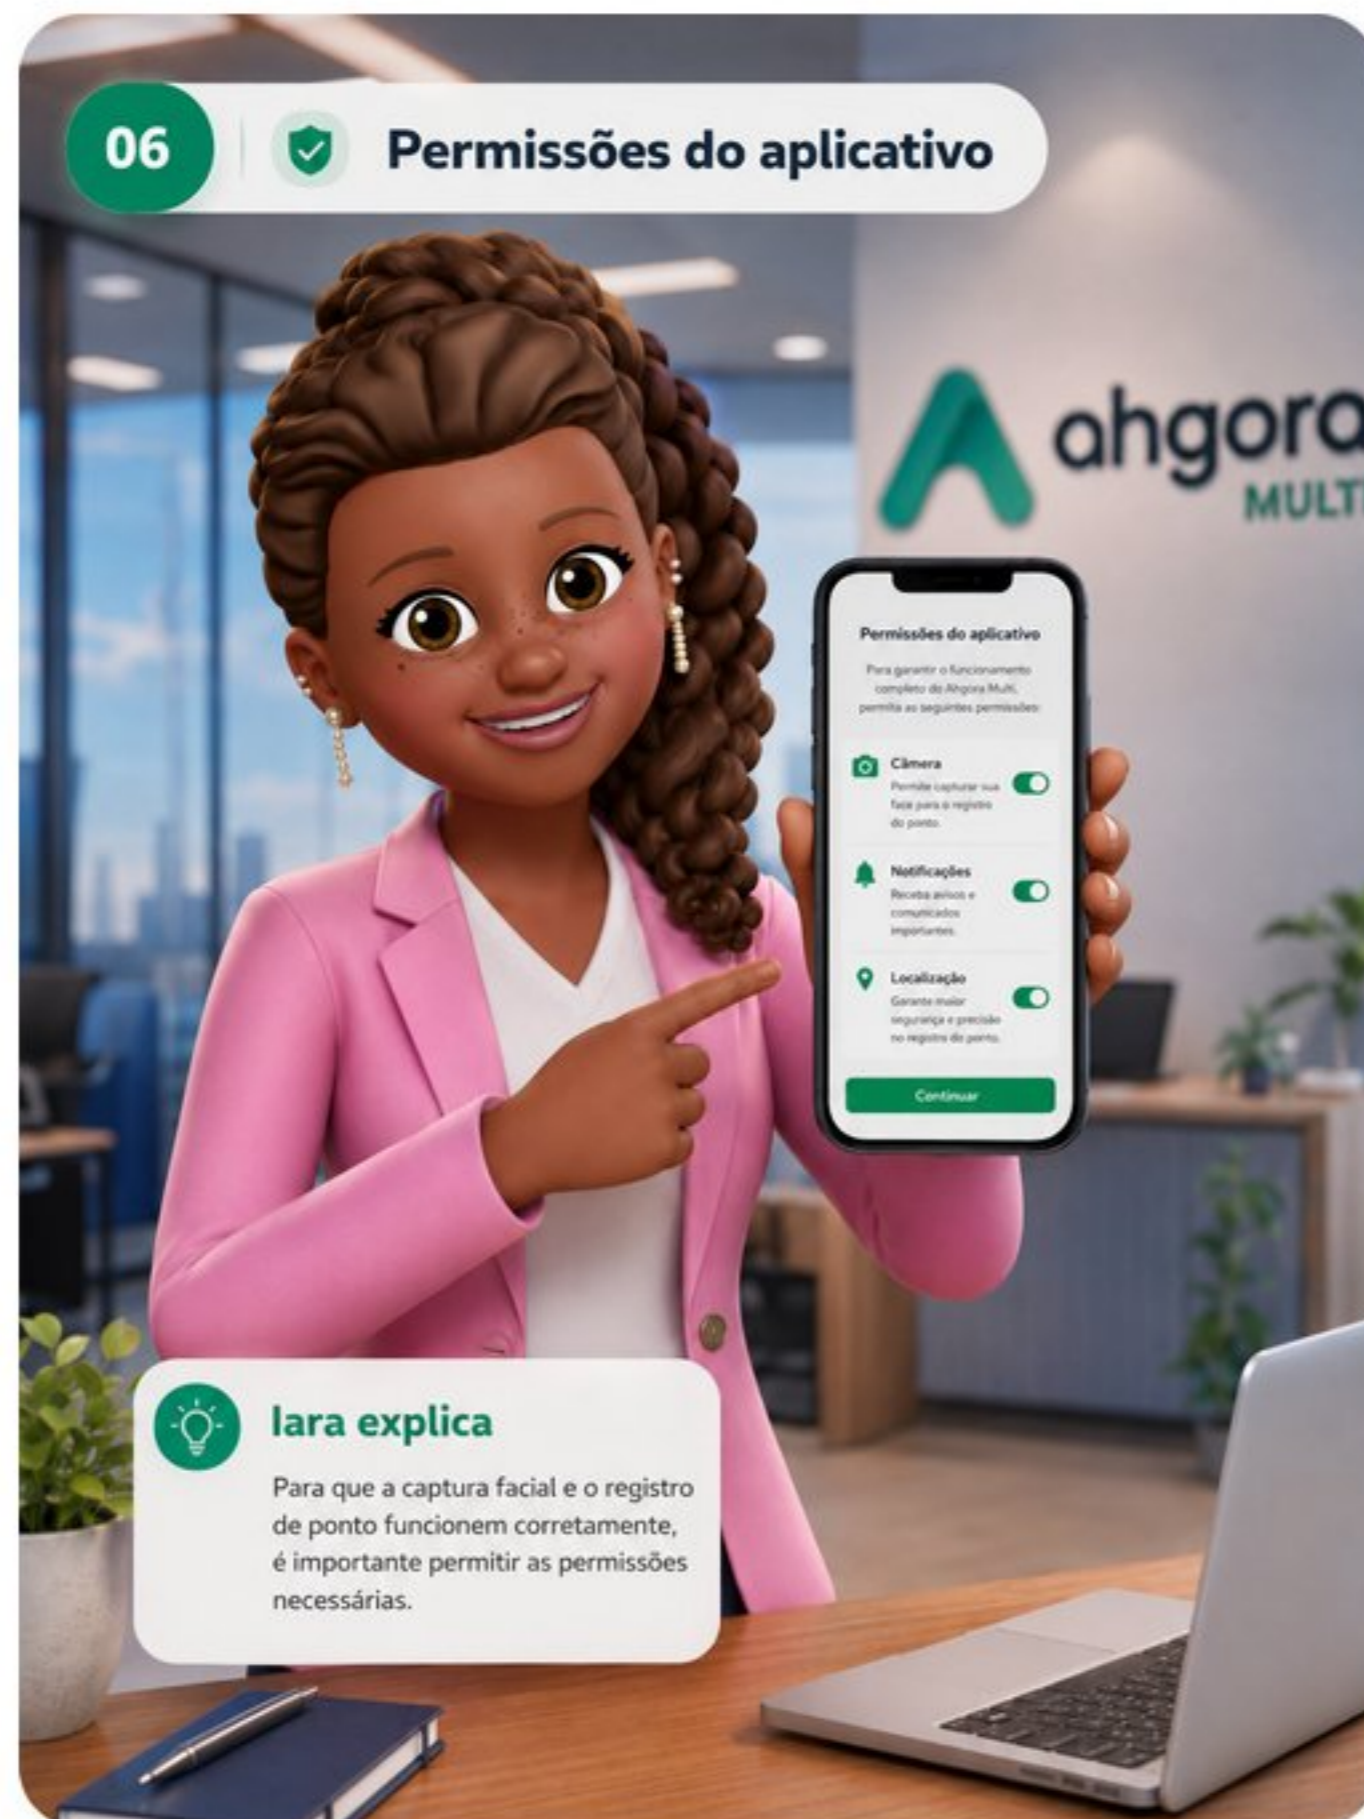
06

Permissões do aplicativo

ahgora
MULT

Permissões do aplicativo

Para garantir o funcionamento completo do Ahgora Multi, permita as seguintes permissões:

Câmera
Permite capturar sua face para o registro do ponto.

Notificações
Receba avisos e comunicados importantes.

Localização
Garante maior segurança e precisão no registro do ponto.

Continuar

Iara explica

Para que a captura facial e o registro de ponto funcionem corretamente, é importante permitir as permissões necessárias.